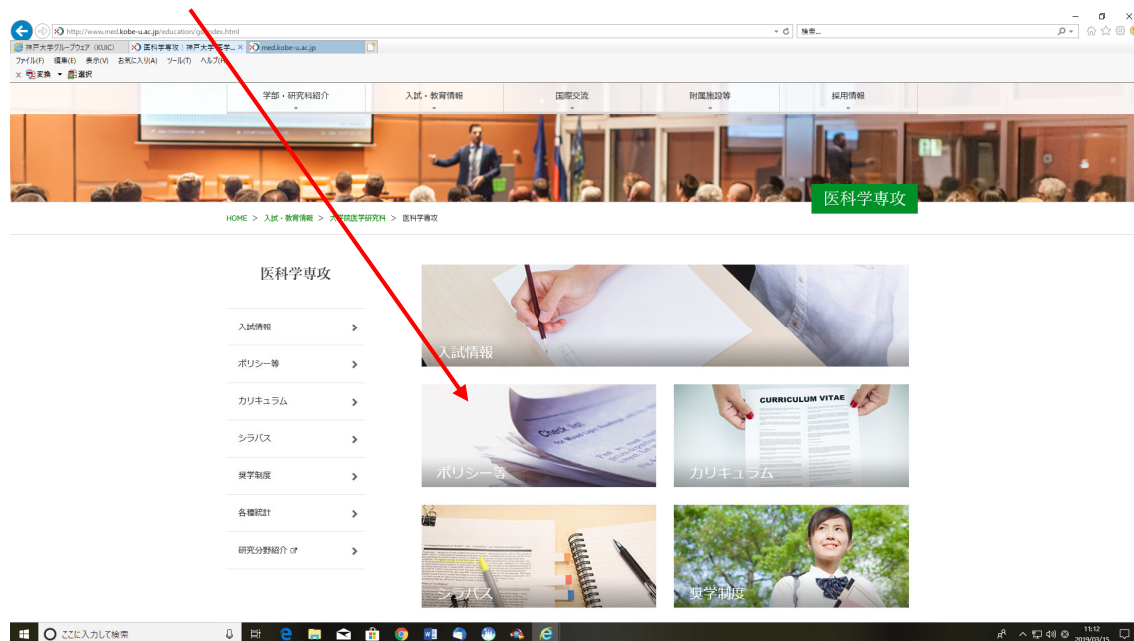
http://www.med.kobe-u.ac.jp/education/g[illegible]ndex.html
検索...
神戸大学グループウェア (KUIC)
医科学専攻 | 神戸大学 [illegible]
med.kobe-u.ac.jp
ファイル(F) 編集(E) 表示(V) お気に入り(A) ツール(T) ヘルプ(H)
変換 選択

学部・研究科紹介
入試・教育情報
国際交流
附属施設等
採用情報

医科学専攻

HOME > 入試・教育情報 > 大学院医学研究科 > 医科学専攻

医科学専攻

入試情報
ポリシー等
カリキュラム
シラバス
奨学制度
各種統計
研究分野紹介

入試情報
ポリシー等
CURRICULUM VITAE
カリキュラム
シラバス
奨学制度

ここに入力して検索
11:12
2019/03/15